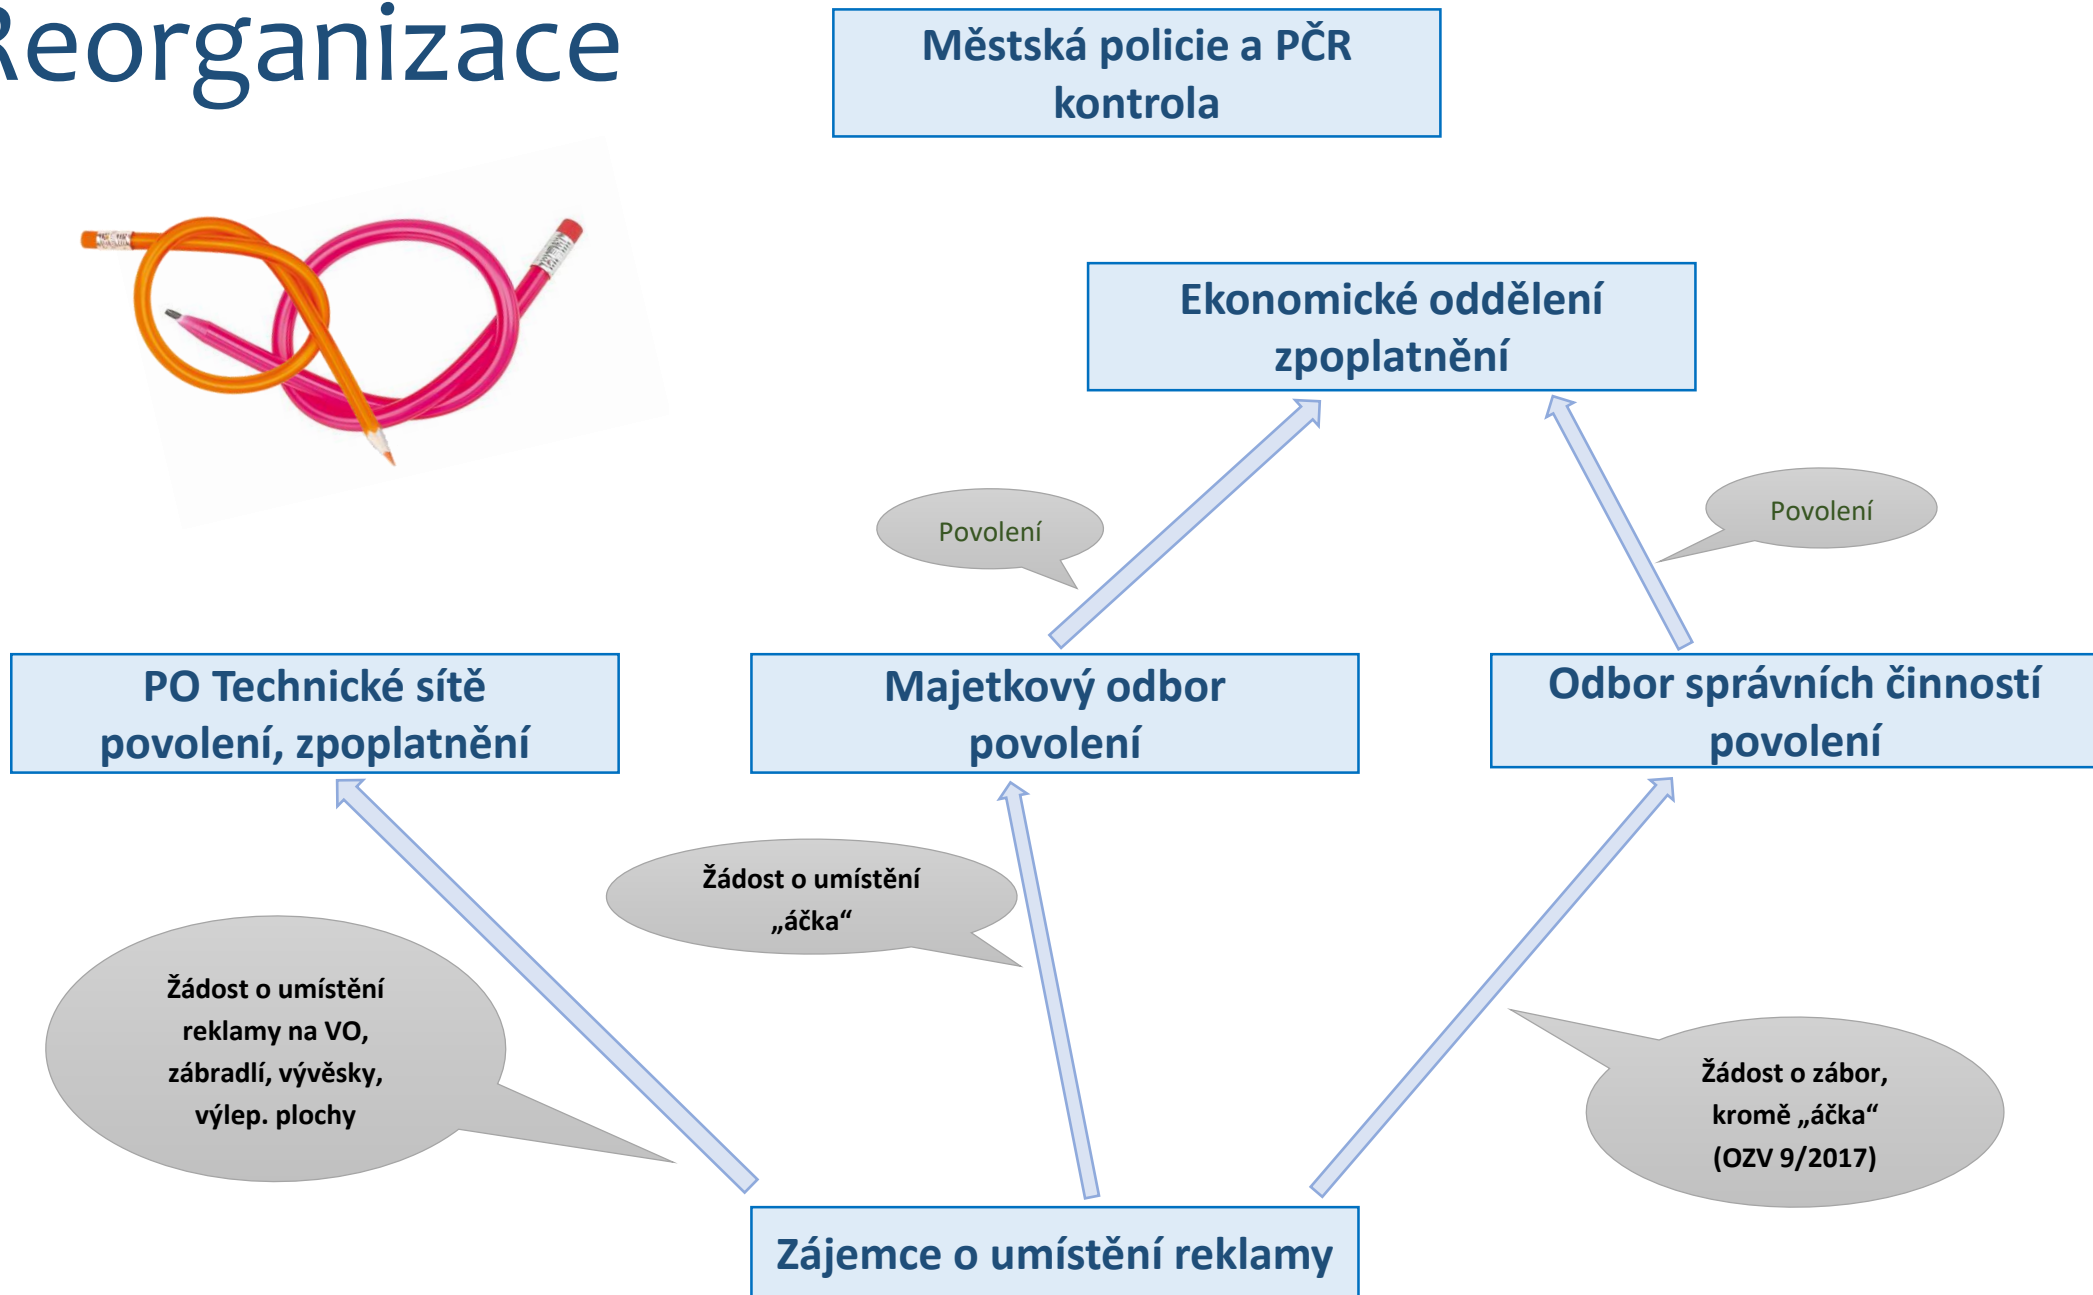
eorganizace

Městská policie a PČR
kontrola

Ekonomické oddělení
zpoplatnění

Povolení

Povolení

PO Technické sítě
povolení, zpoplatnění

Majetkový odbor
povolení

Odbor správních činností
povolení

Žádost o umístění „áčka“

Žádost o umístění reklamy na VO, zábradlí, vývěsky, výlep. plochy

Žádost o zábor, kromě „áčka“ (OZV 9/2017)

Zájemce o umístění reklamy